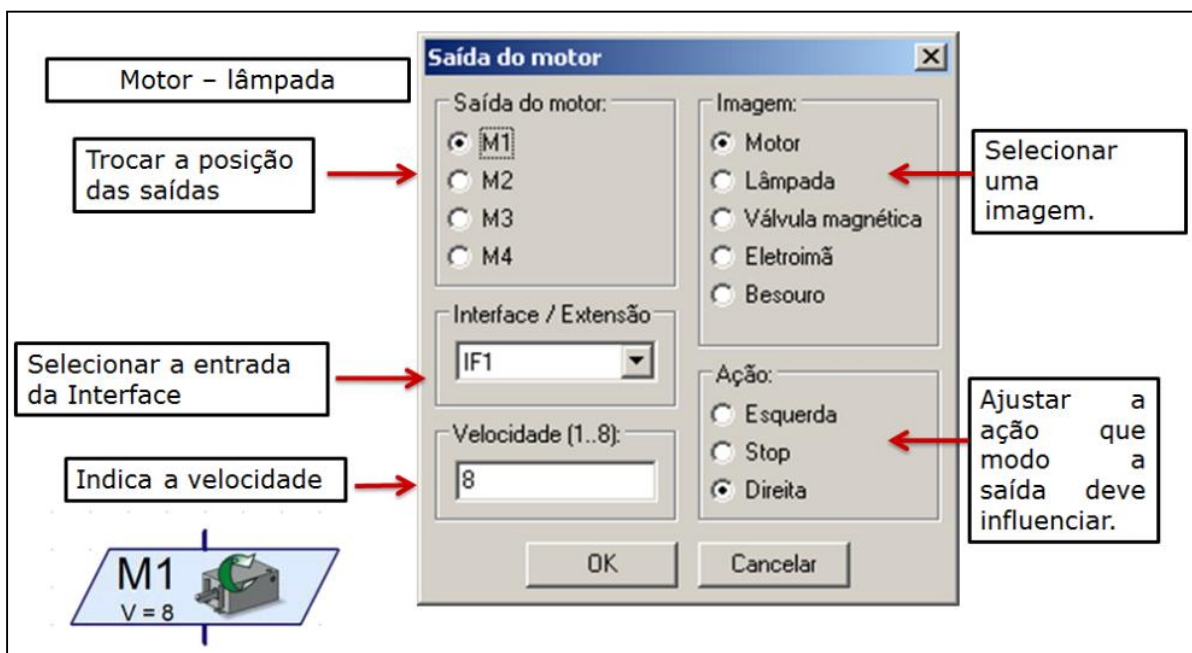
Motor – lâmpada

Trocar a posição das saídas

Selecionar a entrada da Interface

Indica a velocidade

M1
V = 8

Saída do motor

Saída do motor:
M1
M2
M3
M4

Interface / Extensão
IF1

Velocidade (1..8):
8

Imagem:
Motor
Lâmpada
Válvula magnética
Eletroimã
Besouro

Ação:
Esquerda
Stop
Direita

OK
Cancelar

Selecionar uma imagem.

Ajustar a ação que modo a saída deve influenciar.